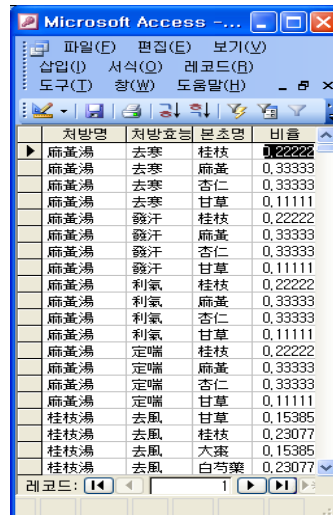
Microsoft Access -...

파일(F) 편집(E) 보기(V)
삽입(I) 서식(O) 레코드(R)
도구(T) 창(W) 도움말(H)

| 처방명 | 처방효능 | 본초명 | 비율 |
|---|---|---|---|
| 麻黃湯 | 去寒 | 桂枝 | 0,22222 |
| 麻黃湯 | 去寒 | 麻黃 | 0,33333 |
| 麻黃湯 | 去寒 | 杏仁 | 0,33333 |
| 麻黃湯 | 去寒 | 甘草 | 0,11111 |
| 麻黃湯 | 發汗 | 桂枝 | 0,22222 |
| 麻黃湯 | 發汗 | 麻黃 | 0,33333 |
| 麻黃湯 | 發汗 | 杏仁 | 0,33333 |
| 麻黃湯 | 發汗 | 甘草 | 0,11111 |
| 麻黃湯 | 利氣 | 桂枝 | 0,22222 |
| 麻黃湯 | 利氣 | 麻黃 | 0,33333 |
| 麻黃湯 | 利氣 | 杏仁 | 0,33333 |
| 麻黃湯 | 利氣 | 甘草 | 0,11111 |
| 麻黃湯 | 定喘 | 桂枝 | 0,22222 |
| 麻黃湯 | 定喘 | 麻黃 | 0,33333 |
| 麻黃湯 | 定喘 | 杏仁 | 0,33333 |
| 麻黃湯 | 定喘 | 甘草 | 0,11111 |
| 桂枝湯 | 去風 | 甘草 | 0,15385 |
| 桂枝湯 | 去風 | 桂枝 | 0,23077 |
| 桂枝湯 | 去風 | 大棗 | 0,15385 |
| 桂枝湯 | 去風 | 白芍藥 | 0,23077 |

레코드: 1